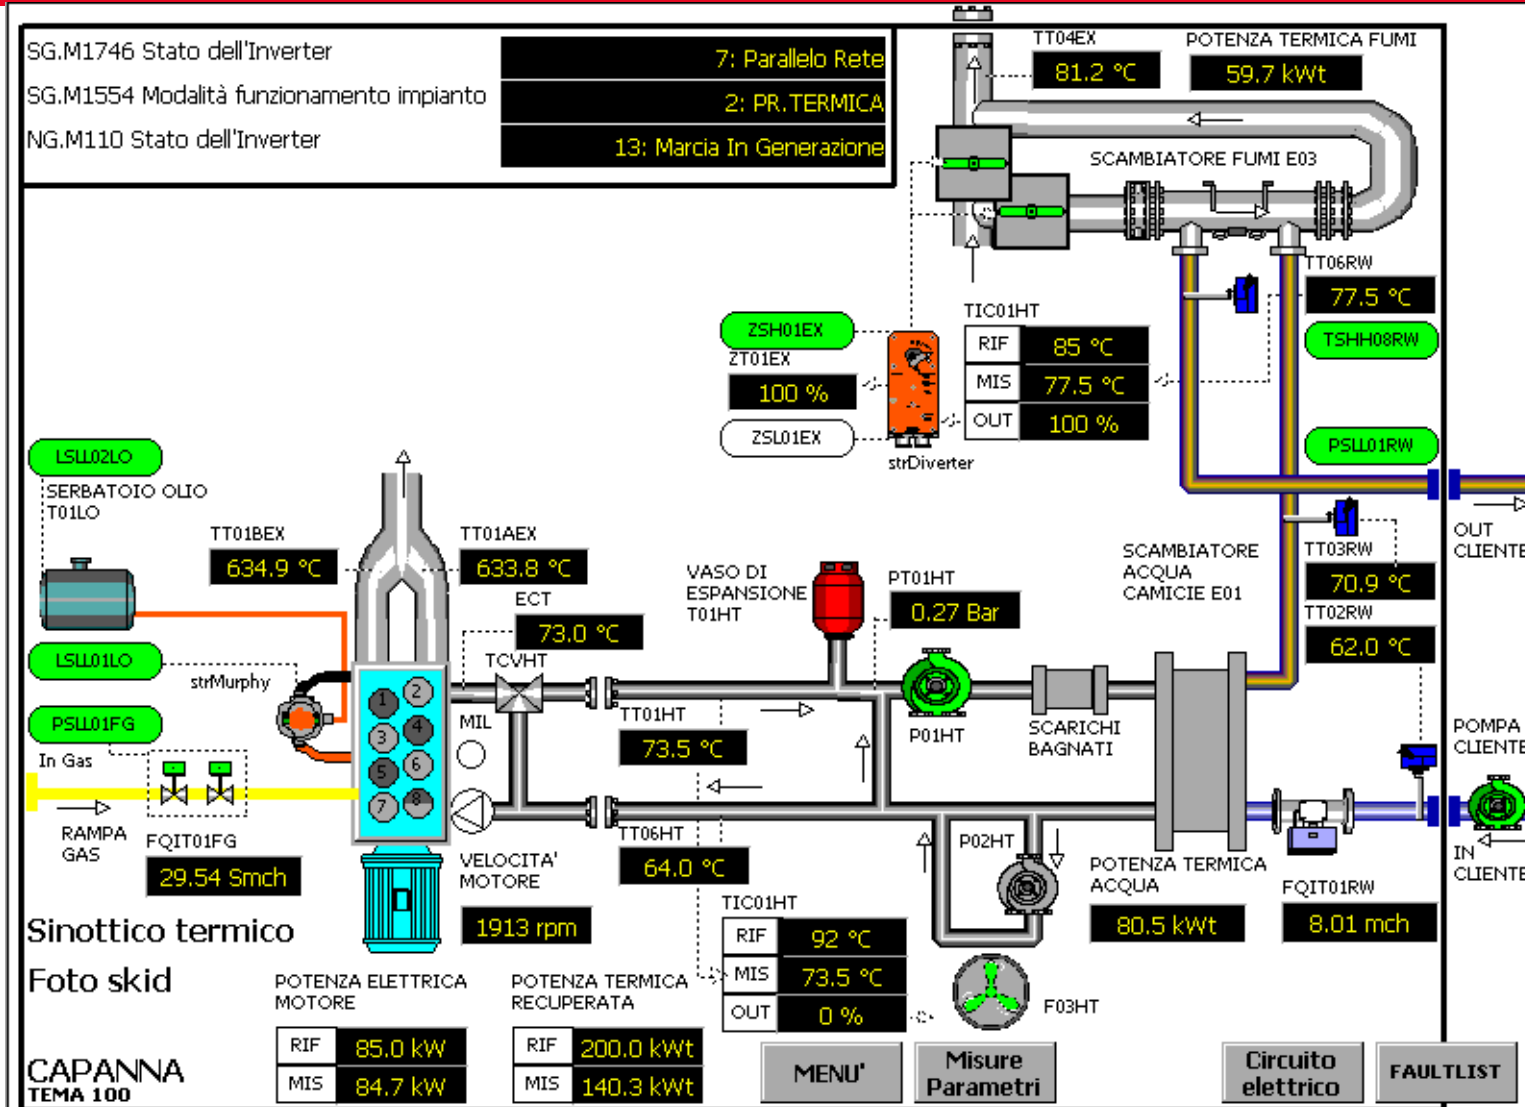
SG.M1746 Stato dell'Inverter
SG.M1554 Modalità funzionamento impianto
NG.M110 Stato dell'Inverter

7: Parallelo Rete
2: PR.TERMICA
13: Marcia In Generazione

TT04EX
81.2 °C
POTENZA TERMICA FUMI
59.7 kWt
SCAMBIATORE FUMI E03
TT06RW
77.5 °C
TSHH08RW
ZSH01EX
ZT01EX
100 %
ZSL01EX
strDiverter
TIC01HT
| RIF | 85 °C |
|---|---|
| MIS | 77.5 °C |
| OUT | 100 % |

PSLL01RW
OUT CLIENTE
LSLL02LO
SERBATOIO OLIO T01LO
TT01BEX
634.9 °C
TT01AEX
633.8 °C
ECT
73.0 °C
VASO DI ESPANSIONE T01HT
PT01HT
0.27 Bar
SCAMBIATORE ACQUA CAMICIE E01
TT03RW
70.9 °C
TT02RW
62.0 °C
LSLL01LO
strMurphy
TCVHT
PSLL01FG
In Gas
MIL
TT01HT
73.5 °C
P01HT
SCARICHI BAGNATI
POMPA CLIENTE
RAMPA GAS
FQIT01FG
29.54 Smch
VELOCITA' MOTORE
1913 rpm
TT06HT
64.0 °C
P02HT
POTENZA TERMICA ACQUA
80.5 kWt
FQIT01RW
8.01 mch
IN CLIENTE
Sinottico termico
Foto skid
TIC01HT
| RIF | 92 °C |
|---|---|
| MIS | 73.5 °C |
| OUT | 0 % |

F03HT
POTENZA ELETTRICA MOTORE
| RIF | 85.0 kW |
|---|---|
| MIS | 84.7 kW |

POTENZA TERMICA RECUPERATA
| RIF | 200.0 kWt |
|---|---|
| MIS | 140.3 kWt |

CAPANNA
TEMA 100
MENU'
Misure Parametri
Circuito elettrico
FAULTLIST